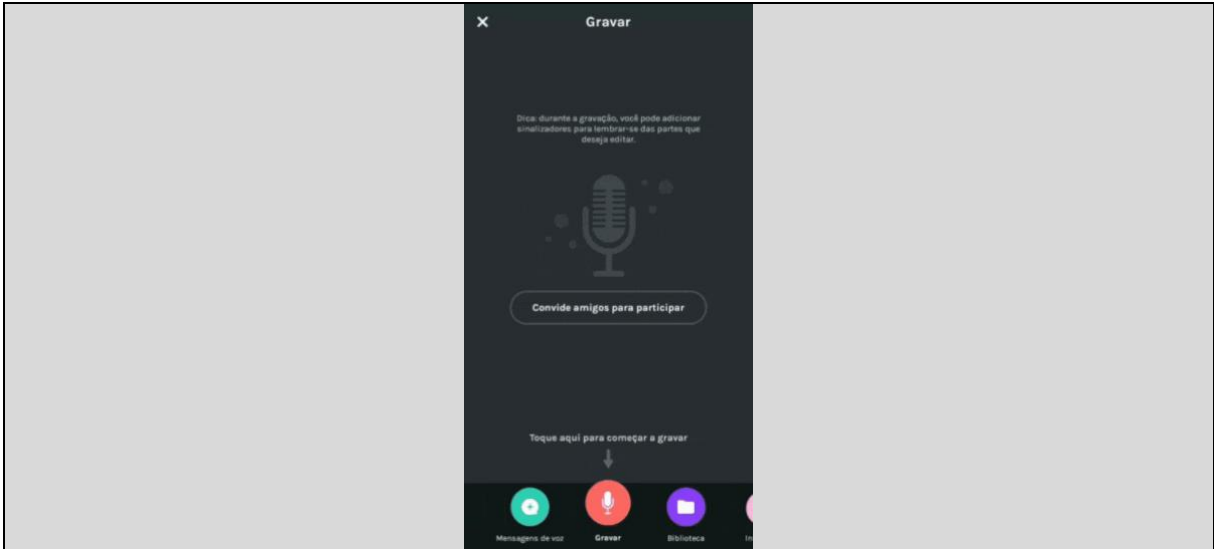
✕ Gravar

Dica: durante a gravação, você pode adicionar sinalizadores para lembrar-se das partes que deseja editar.

Convide amigos para participar

Toque aqui para começar a gravar

Mensagens de voz
Gravar
Biblioteca
In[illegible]